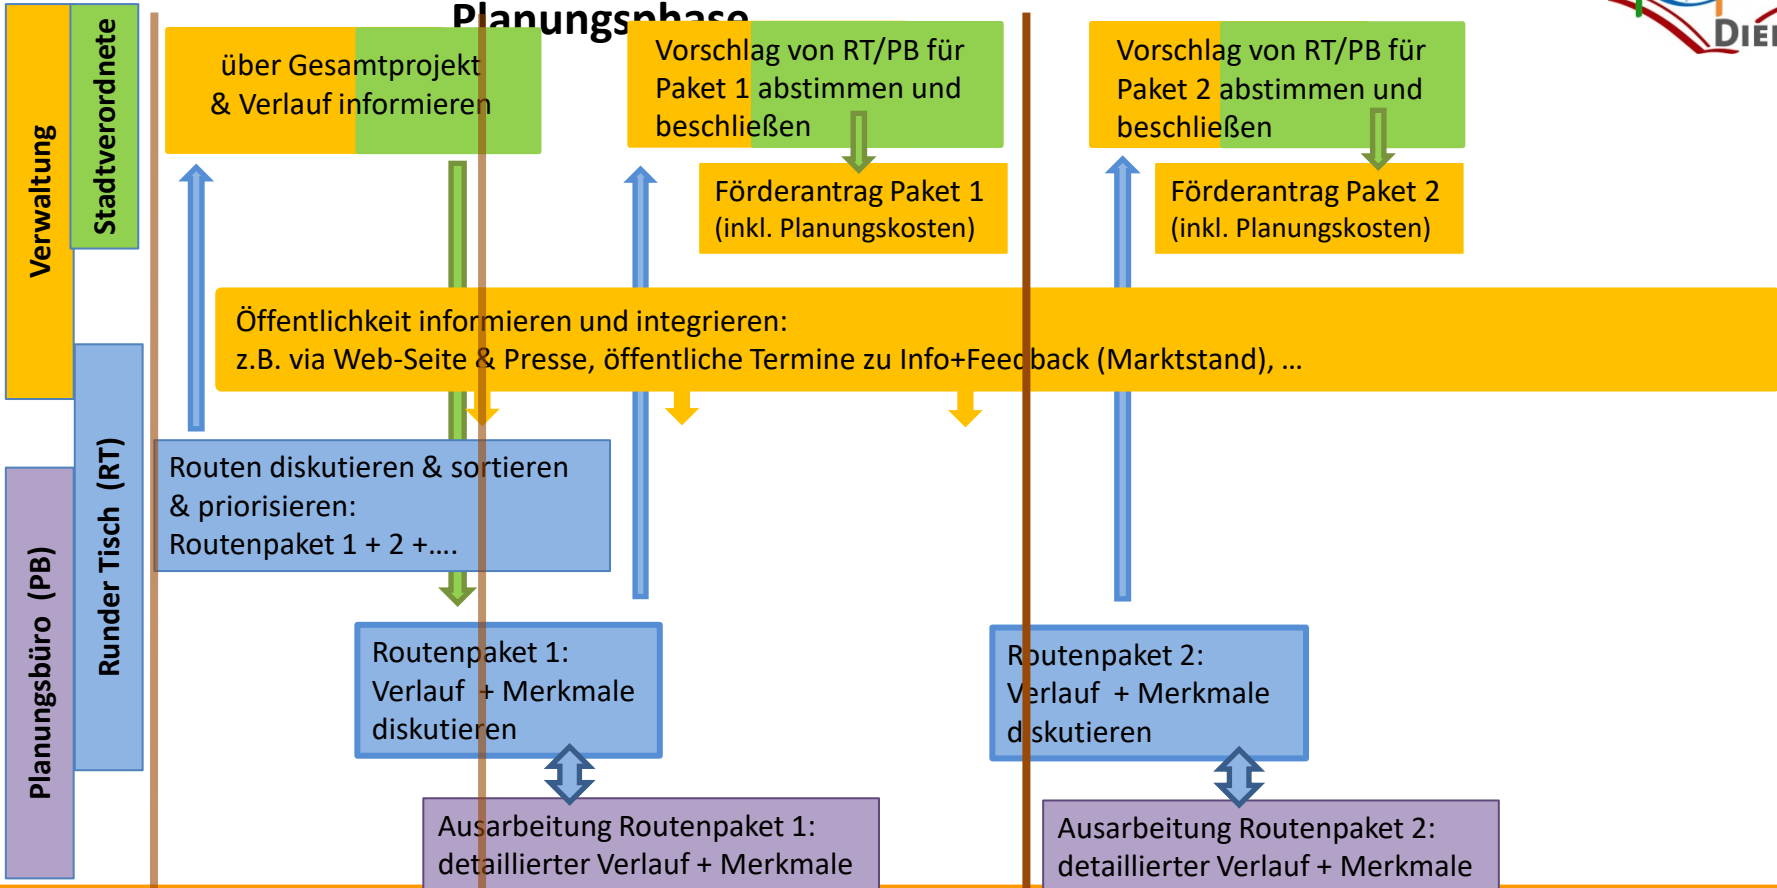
Planungsphase

Verwaltung

Stadtverordnete

Runder Tisch (RT)

Planungsbüro (PB)

über Gesamtprojekt & Verlauf informieren

Vorschlag von RT/PB für Paket 1 abstimmen und beschließen

Förderantrag Paket 1 (inkl. Planungskosten)

Vorschlag von RT/PB für Paket 2 abstimmen und beschließen

Förderantrag Paket 2 (inkl. Planungskosten)

Öffentlichkeit informieren und integrieren:
z.B. via Web-Seite & Presse, öffentliche Termine zu Info+Feedback (Marktstand), …

Routen diskutieren & sortieren & priorisieren:
Routenpaket 1 + 2 +….

Routenpaket 1:
Verlauf + Merkmale diskutieren

Routenpaket 2:
Verlauf + Merkmale diskutieren

Ausarbeitung Routenpaket 1:
detaillierter Verlauf + Merkmale

Ausarbeitung Routenpaket 2:
detaillierter Verlauf + Merkmale

DIE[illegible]